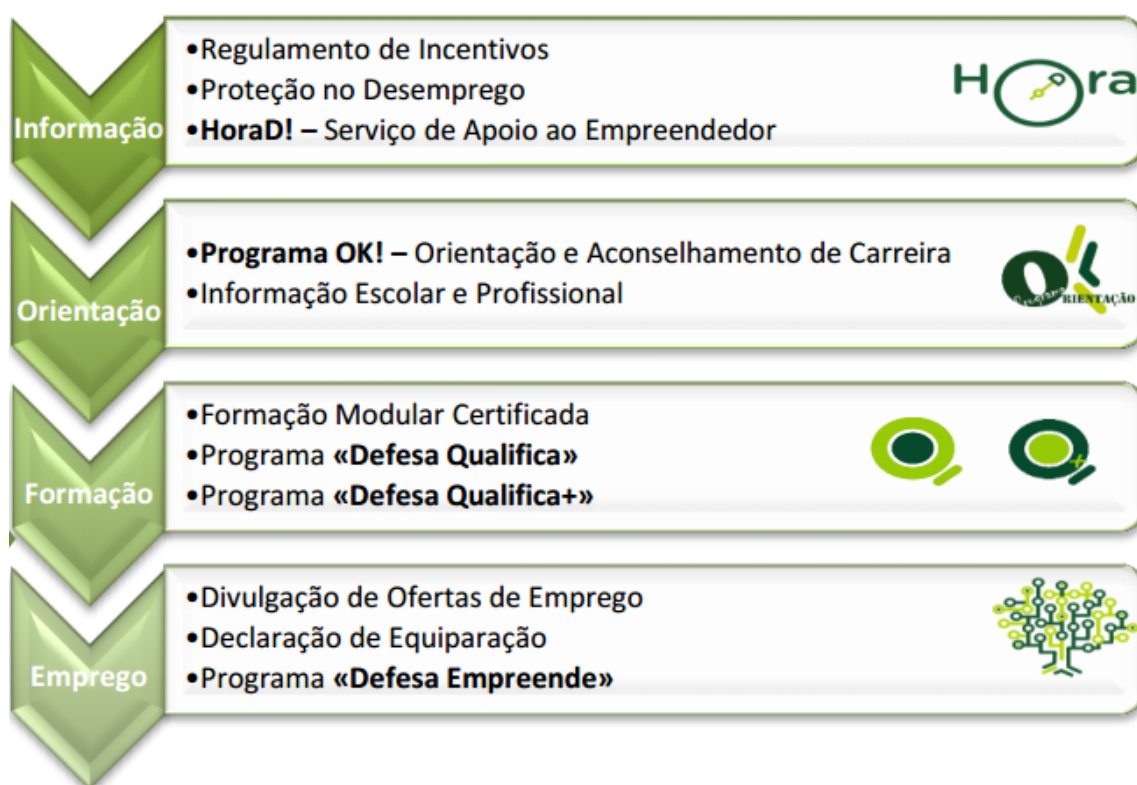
Informação
•Regulamento de Incentivos
•Proteção no Desemprego
•**HoraD! –** Serviço de Apoio ao Empreendedor

Hora

Orientação
•**Programa OK! –** Orientação e Aconselhamento de Carreira
•Informação Escolar e Profissional

OK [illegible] RIENTAÇÃO

Formação
•Formação Modular Certificada
•Programa **«Defesa Qualifica»**
•Programa **«Defesa Qualifica+»**

Emprego
•Divulgação de Ofertas de Emprego
•Declaração de Equiparação
•Programa **«Defesa Empreende»**